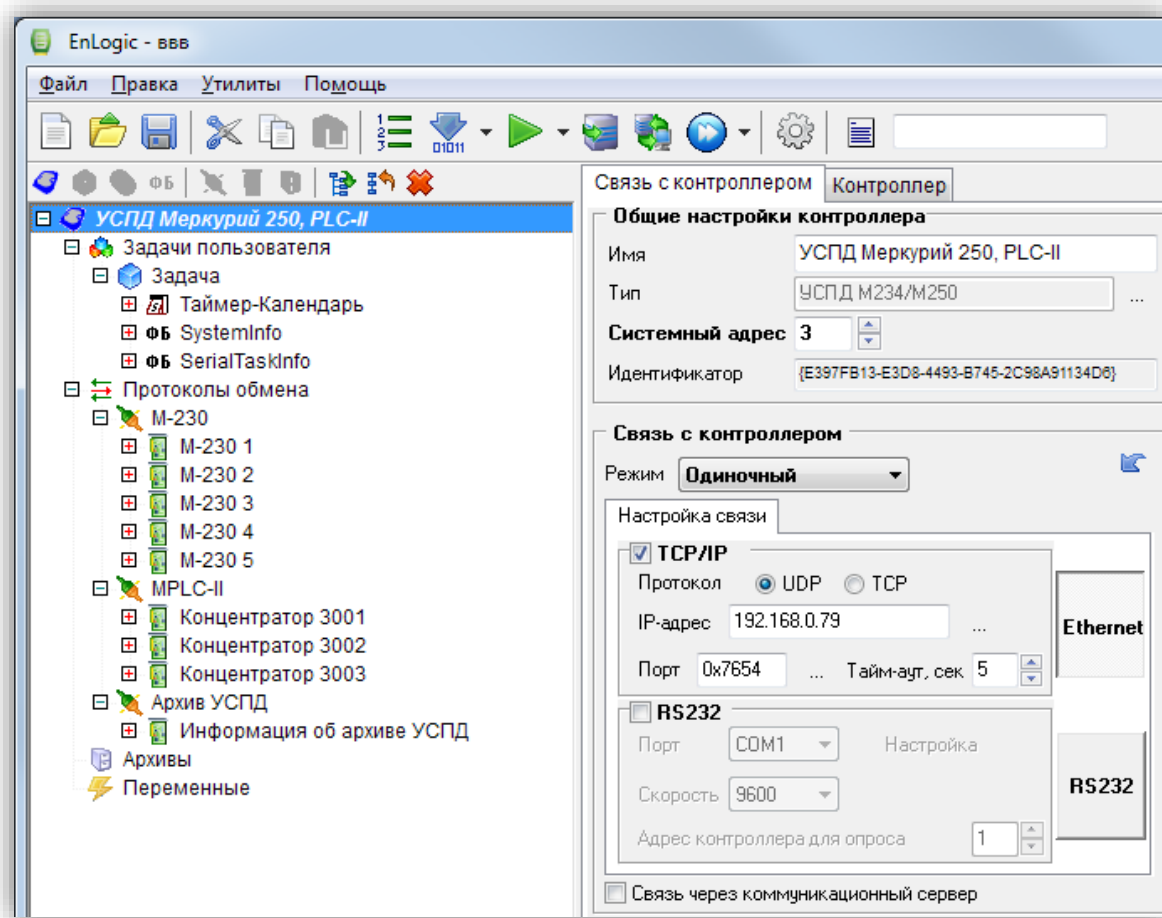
EnLogic - ввв

Файл Правка Утилиты Помощь

ФБ

УСПД Меркурий 250, PLC-II
Задачи пользователя
Задача
Таймер-Календарь
ФБ SystemInfo
ФБ SerialTaskInfo
Протоколы обмена
M-230
M-230 1
M-230 2
M-230 3
M-230 4
M-230 5
MPLC-II
Концентратор 3001
Концентратор 3002
Концентратор 3003
Архив УСПД
Информация об архиве УСПД
Архивы
Переменные

Связь с контроллером | Контроллер

Общие настройки контроллера
Имя | УСПД Меркурий 250, PLC-II
Тип | УСПД М234/М250 ...
Системный адрес | 3
Идентификатор | {E397FB13-E3D8-4493-B745-2C98A91134D6}

Связь с контроллером
Режим | Одиночный

Настройка связи
TCP/IP
Протокол UDP TCP
IP-адрес 192.168.0.79 ...
Порт 0x7654 ... Тайм-аут, сек 5
Ethernet

RS232
Порт COM1 Настройка
Скорость 9600
Адрес контроллера для опроса 1
RS232

Связь через коммуникационный сервер